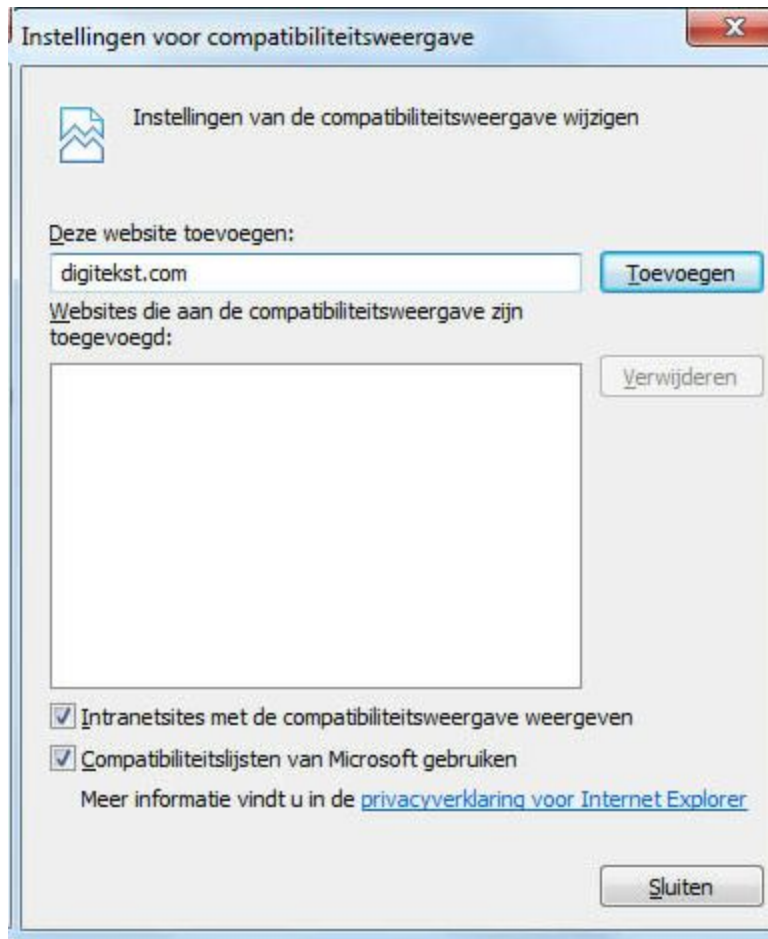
Instellingen voor compatibiliteitsweergave

x

Instellingen van de compatibiliteitsweergave wijzigen

Deze website toevoegen:

digitekst.com

Toevoegen

Websites die aan de compatibiliteitsweergave zijn toegevoegd:

Verwijderen

Intranetsites met de compatibiliteitsweergave weergeven

Compatibiliteitslijsten van Microsoft gebruiken

Meer informatie vindt u in de privacyverklaring voor Internet Explorer

Sluiten